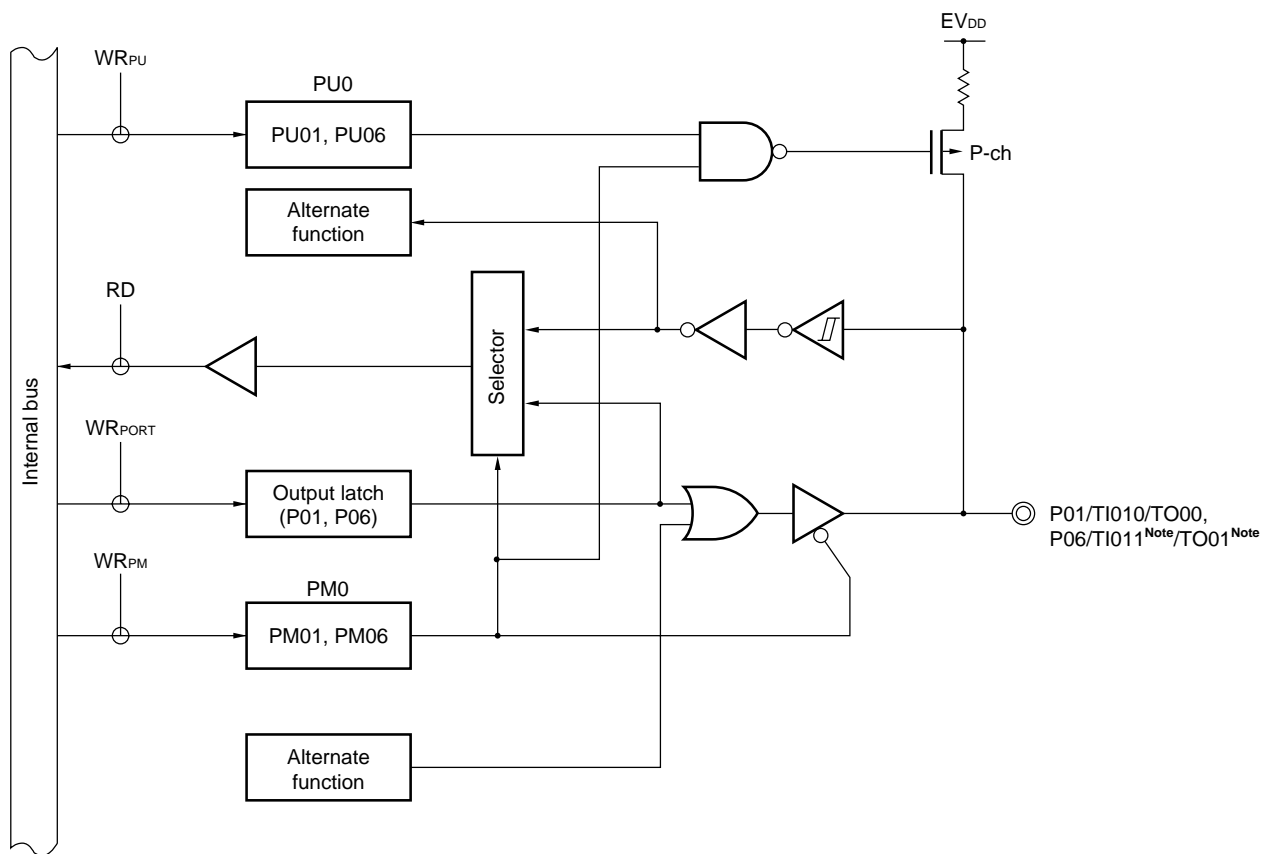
$EV_{DD}$

$WR_{PU}$

PU0

PU01, PU06

P-ch

Alternate function

RD

Selector

Internal bus

$WR_{PORT}$

Output latch (P01, P06)

P01/TI010/TO00, P06/TI011$^{Note}$/TO01$^{Note}$

$WR_{PM}$

PM0

PM01, PM06

Alternate function